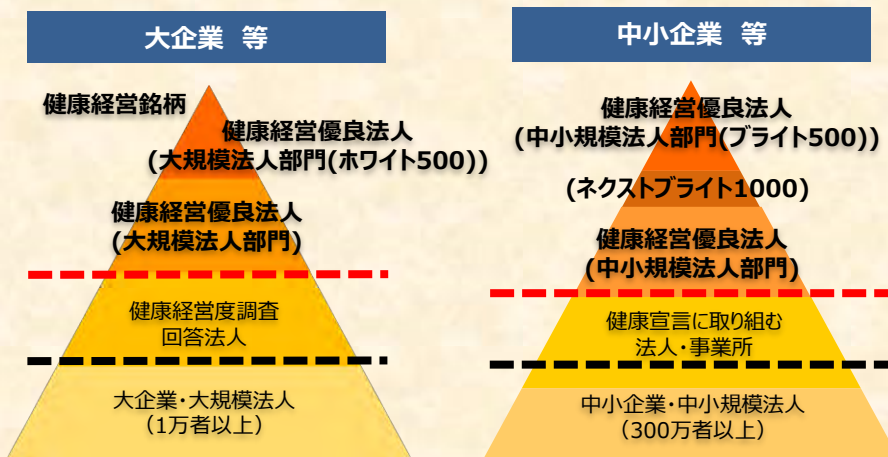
大企業 等

健康経営銘柄

健康経営優良法人
(大規模法人部門(ホワイト500))

健康経営優良法人
(大規模法人部門)

健康経営度調査
回答法人

大企業・大規模法人
(1万者以上)

中小企業 等

健康経営優良法人
(中小規模法人部門(ブライト500))

(ネクストブライト1000)

健康経営優良法人
(中小規模法人部門)

健康宣言に取り組む
法人・事業所

中小企業・中小規模法人
(300万者以上)